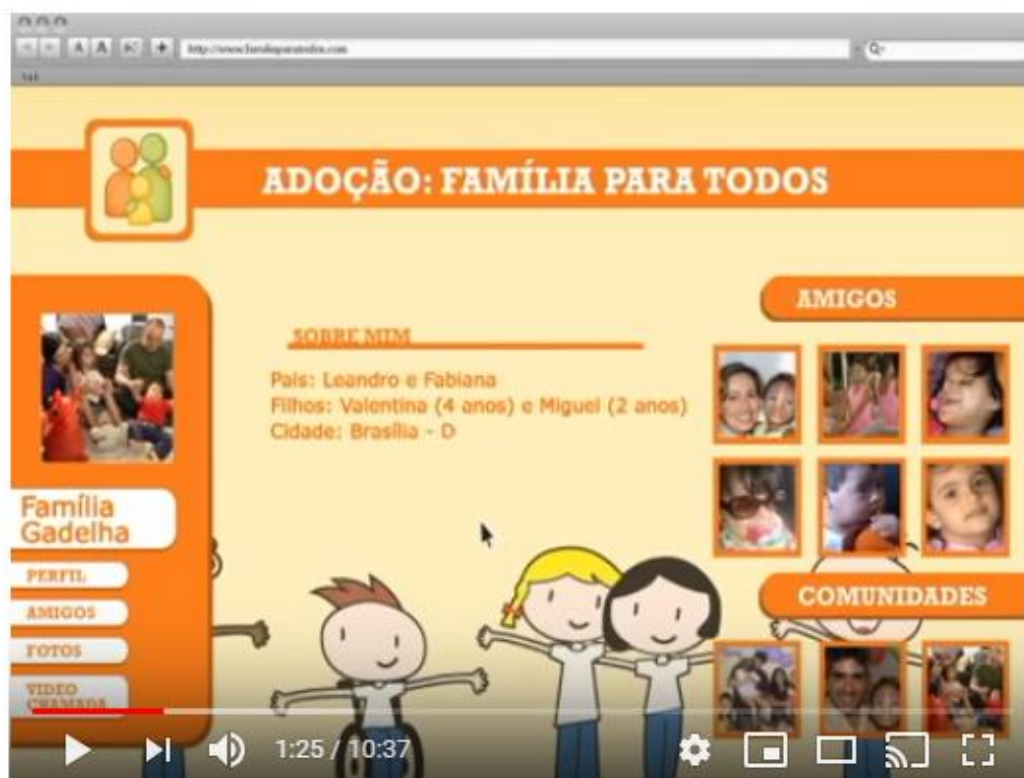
http://www.familiaparatodos.com

ADOÇÃO: FAMÍLIA PARA TODOS

AMIGOS

SOBRE MIM

Pais: Leandro e Fabiana
Filhos: Valentina (4 anos) e Miguel (2 anos)
Cidade: Brasília - D

Família Gadelha

PERFIL
AMIGOS
FOTOS
VIDEO CHAMADA

COMUNIDADES

1:25 / 10:37